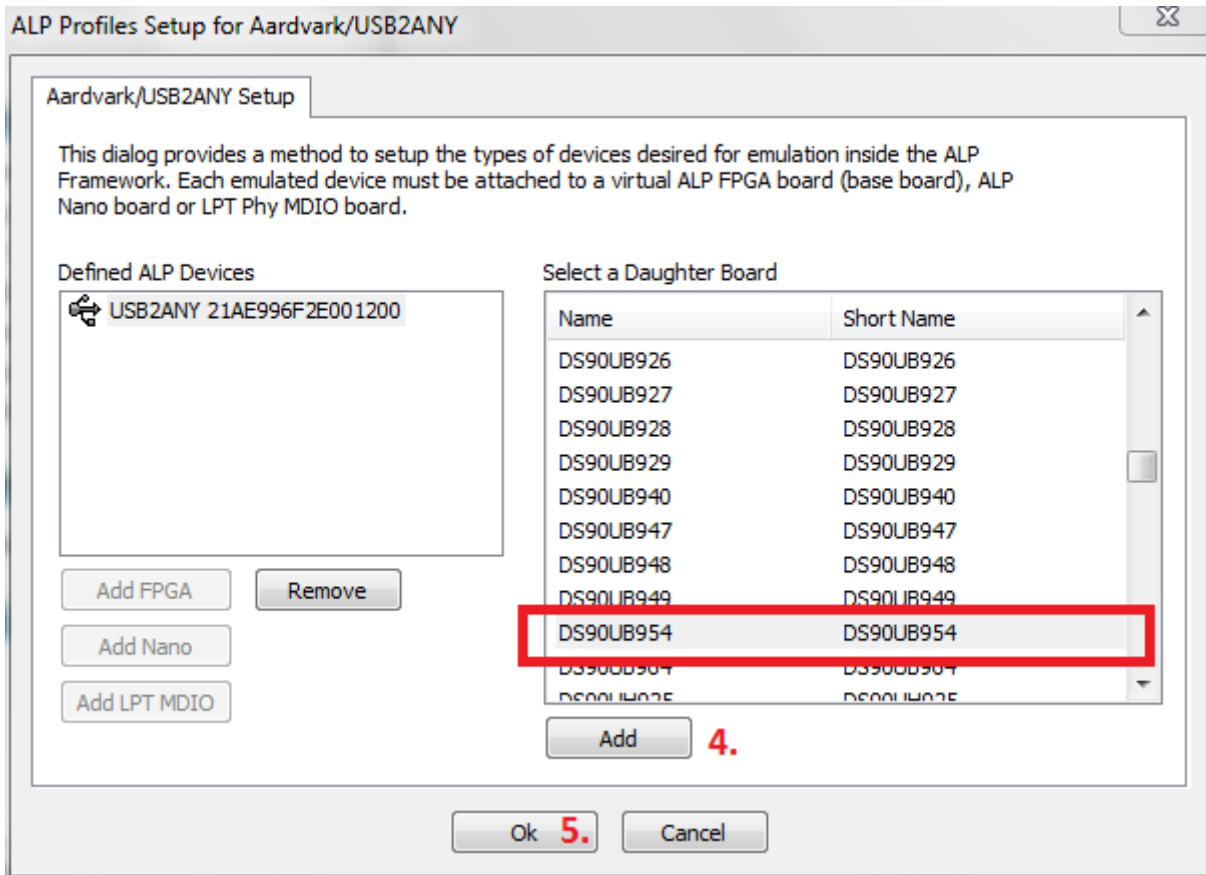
ALP Profiles Setup for Aardvark/USB2ANY

Aardvark/USB2ANY Setup

This dialog provides a method to setup the types of devices desired for emulation inside the ALP Framework. Each emulated device must be attached to a virtual ALP FPGA board (base board), ALP Nano board or LPT Phy MDIO board.

Defined ALP Devices

USB2ANY 21AE996F2E001200

Add FPGA

Remove

Add Nano

Add LPT MDIO

Select a Daughter Board

| Name | Short Name |
|---|---|
| DS90UB926 | DS90UB926 |
| DS90UB927 | DS90UB927 |
| DS90UB928 | DS90UB928 |
| DS90UB929 | DS90UB929 |
| DS90UB940 | DS90UB940 |
| DS90UB947 | DS90UB947 |
| DS90UB948 | DS90UB948 |
| DS90UB949 | DS90UB949 |
| DS90UB954 | DS90UB954 |
| DS90UB964 | DS90UB964 |
| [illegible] | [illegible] |

Add 4.

Ok 5.

Cancel